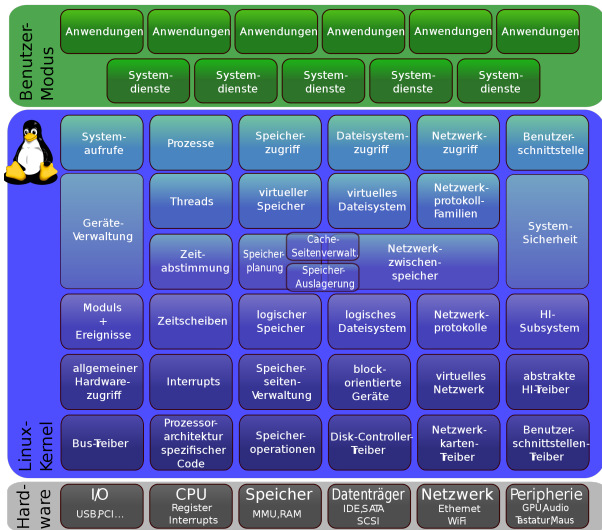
Benutzer-Modus

Anwendungen Anwendungen Anwendungen Anwendungen Anwendungen Anwendungen

System-dienste System-dienste System-dienste System-dienste System-dienste

Linux-Kernel

System-aufrufe
Prozesse
Speicher-zugriff
Dateisystem-zugriff
Netzwerk-zugriff
Benutzer-schnittstelle

Geräte-Verwaltung
Threads
virtueller Speicher
virtuelles Dateisystem
Netzwerk-protokoll-Familien
System-Sicherheit

Zeit-abstimmung
Speicher-planung
Cache-Seitenverwalt.
Speicher-Auslagerung
Netzwerk-zwischen-speicher

Moduls + Ereignisse
Zeitscheiben
logischer Speicher
logisches Dateisystem
Netzwerk-protokolle
HI-Subsystem

allgemeiner Hardware-zugriff
Interrupts
Speicher-seiten-Verwaltung
block-orientierte Geräte
virtuelles Netzwerk
abstrakte HI-Treiber

Bus-Treiber
Prozessor-architektur spezifischer Code
Speicher-operationen
Disk-Controller-Treiber
Netzwerk-karten-Treiber
Benutzer-schnittstellen-Treiber

Hard-ware

I/O
USB,PCI....

CPU
Register
Interrupts

Speicher
MMU,RAM

Datenträger
IDE,SATA
SCSI

Netzwerk
Ethernet
WiFi

Peripherie
GPU,Audio
Tastatur,Maus